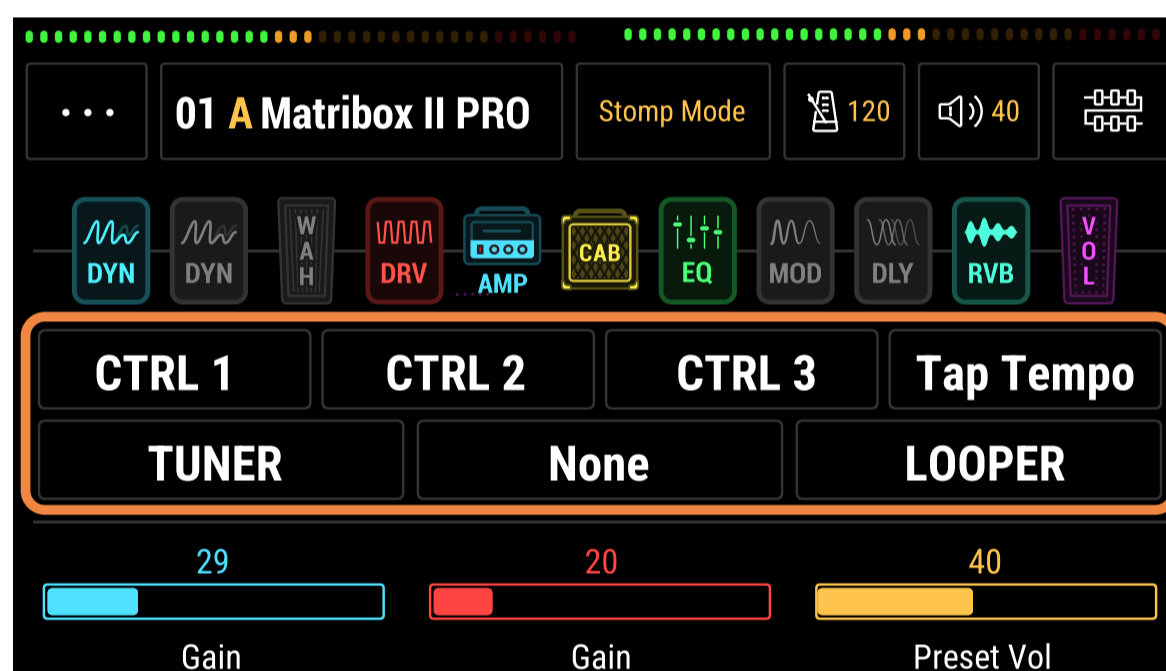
...

01 A Matribox II PRO

Stomp Mode

120

40

DYN DYN WAH DRV AMP CAB EQ MOD DLY RVB VOL

| CTRL 1 | CTRL 2 | CTRL 3 | Tap Tempo |
|---|---|---|---|

| TUNER | None | LOOPER |
|---|---|---|

29
Gain

20
Gain

40
Preset Vol